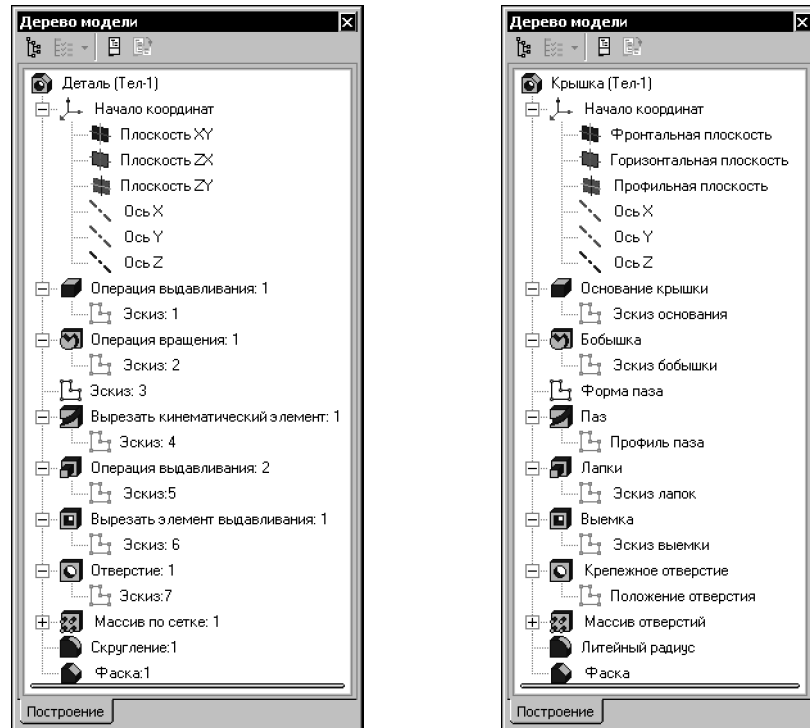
Дерево модели

Деталь (Тел-1)
Начало координат
Плоскость XY
Плоскость ZX
Плоскость ZY
Ось X
Ось Y
Ось Z
Операция выдавливания: 1
Эскиз: 1
Операция вращения: 1
Эскиз: 2
Эскиз: 3
Вырезать кинематический элемент: 1
Эскиз: 4
Операция выдавливания: 2
Эскиз:5
Вырезать элемент выдавливания: 1
Эскиз: 6
Отверстие: 1
Эскиз:7
Массив по сетке: 1
Скругление:1
Фаска:1

Построение

Дерево модели

Крышка (Тел-1)
Начало координат
Фронтальная плоскость
Горизонтальная плоскость
Профильная плоскость
Ось X
Ось Y
Ось Z
Основание крышки
Эскиз основания
Бобышка
Эскиз бобышки
Форма паза
Паз
Профиль паза
Лапки
Эскиз лапок
Выемка
Эскиз выемки
Крепежное отверстие
Положение отверстия
Массив отверстий
Литейный радиус
Фаска

Построение